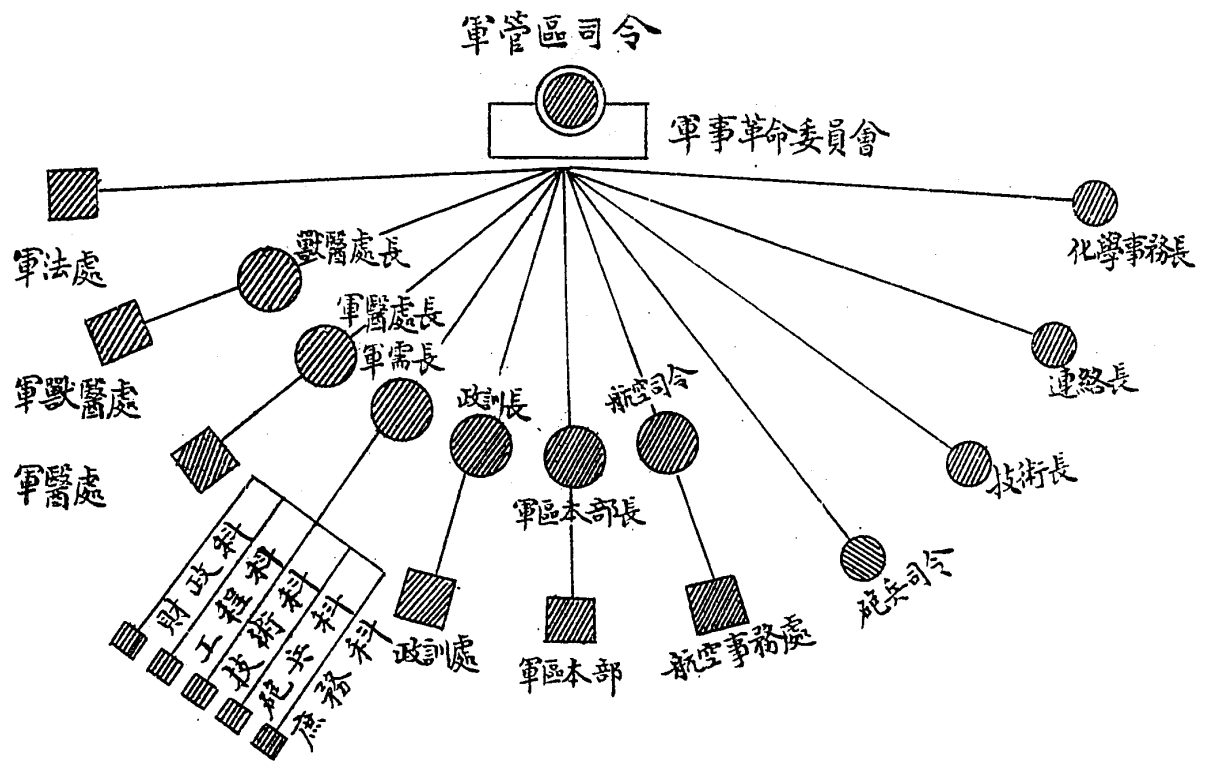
軍管區司令

軍事革命委員會

軍法處

獸醫處長

軍獸醫處

軍醫處長

軍需長

軍醫處

化學事務長

連絡長

技術長

政訓長

航空司令

軍區本部長

財政科

工程科

技術科

砲兵科

庶務科

政訓處

軍區本部

航空事務處

砲兵司令